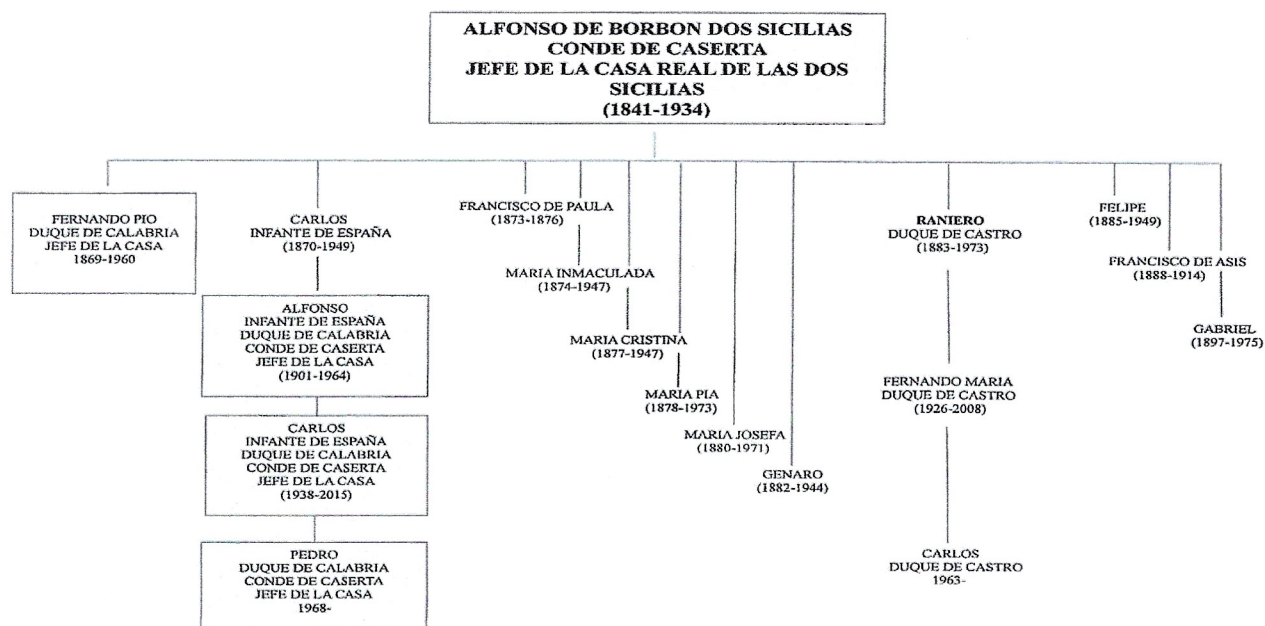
ALFONSO DE BORBON DOS SICILIAS
CONDE DE CASERTA
JEFE DE LA CASA REAL DE LAS DOS SICILIAS
(1841-1934)

FERNANDO PIO
DUQUE DE CALABRIA
JEFE DE LA CASA
1869-1960

CARLOS
INFANTE DE ESPAÑA
(1870-1949)

ALFONSO
INFANTE DE ESPAÑA
DUQUE DE CALABRIA
CONDE DE CASERTA
JEFE DE LA CASA
(1901-1964)

CARLOS
INFANTE DE ESPAÑA
DUQUE DE CALABRIA
CONDE DE CASERTA
JEFE DE LA CASA
(1938-2015)

PEDRO
DUQUE DE CALABRIA
CONDE DE CASERTA
JEFE DE LA CASA
1968-

FRANCISCO DE PAULA
(1873-1876)

MARIA INMACULADA
(1874-1947)

MARIA CRISTINA
(1877-1947)

MARIA PIA
(1878-1973)

MARIA JOSEFA
(1880-1971)

GENARO
(1882-1944)

RANIERO
DUQUE DE CASTRO
(1883-1973)

FERNANDO MARIA
DUQUE DE CASTRO
(1926-2008)

CARLOS
DUQUE DE CASTRO
1963-

FELIPE
(1885-1949)

FRANCISCO DE ASIS
(1888-1914)

GABRIEL
(1897-1975)